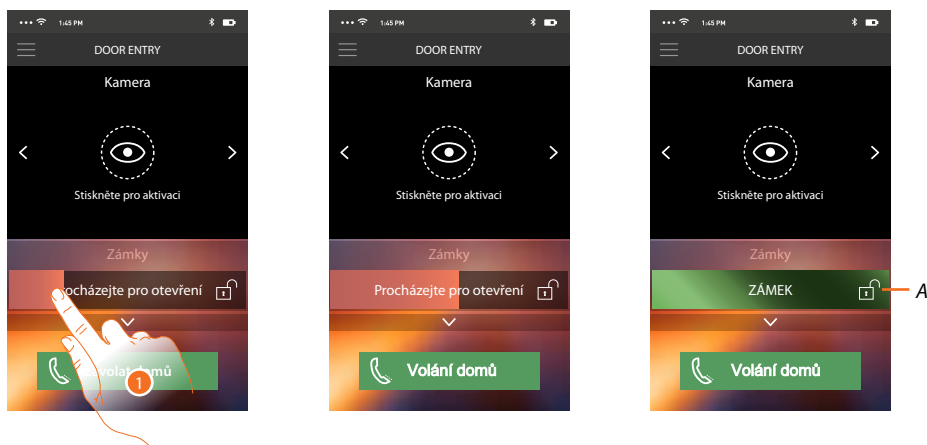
1:45 PM

DOOR ENTRY

Kamera

Stiskněte pro aktivaci

Zámky

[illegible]rocházejte pro otevření

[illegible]volá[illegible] domů

1

1:45 PM

DOOR ENTRY

Kamera

Stiskněte pro aktivaci

Zámky

Procházejte pro otevření

Volání domů

1:45 PM

DOOR ENTRY

Kamera

Stiskněte pro aktivaci

Zámky

ZÁMEK

A

Volání domů